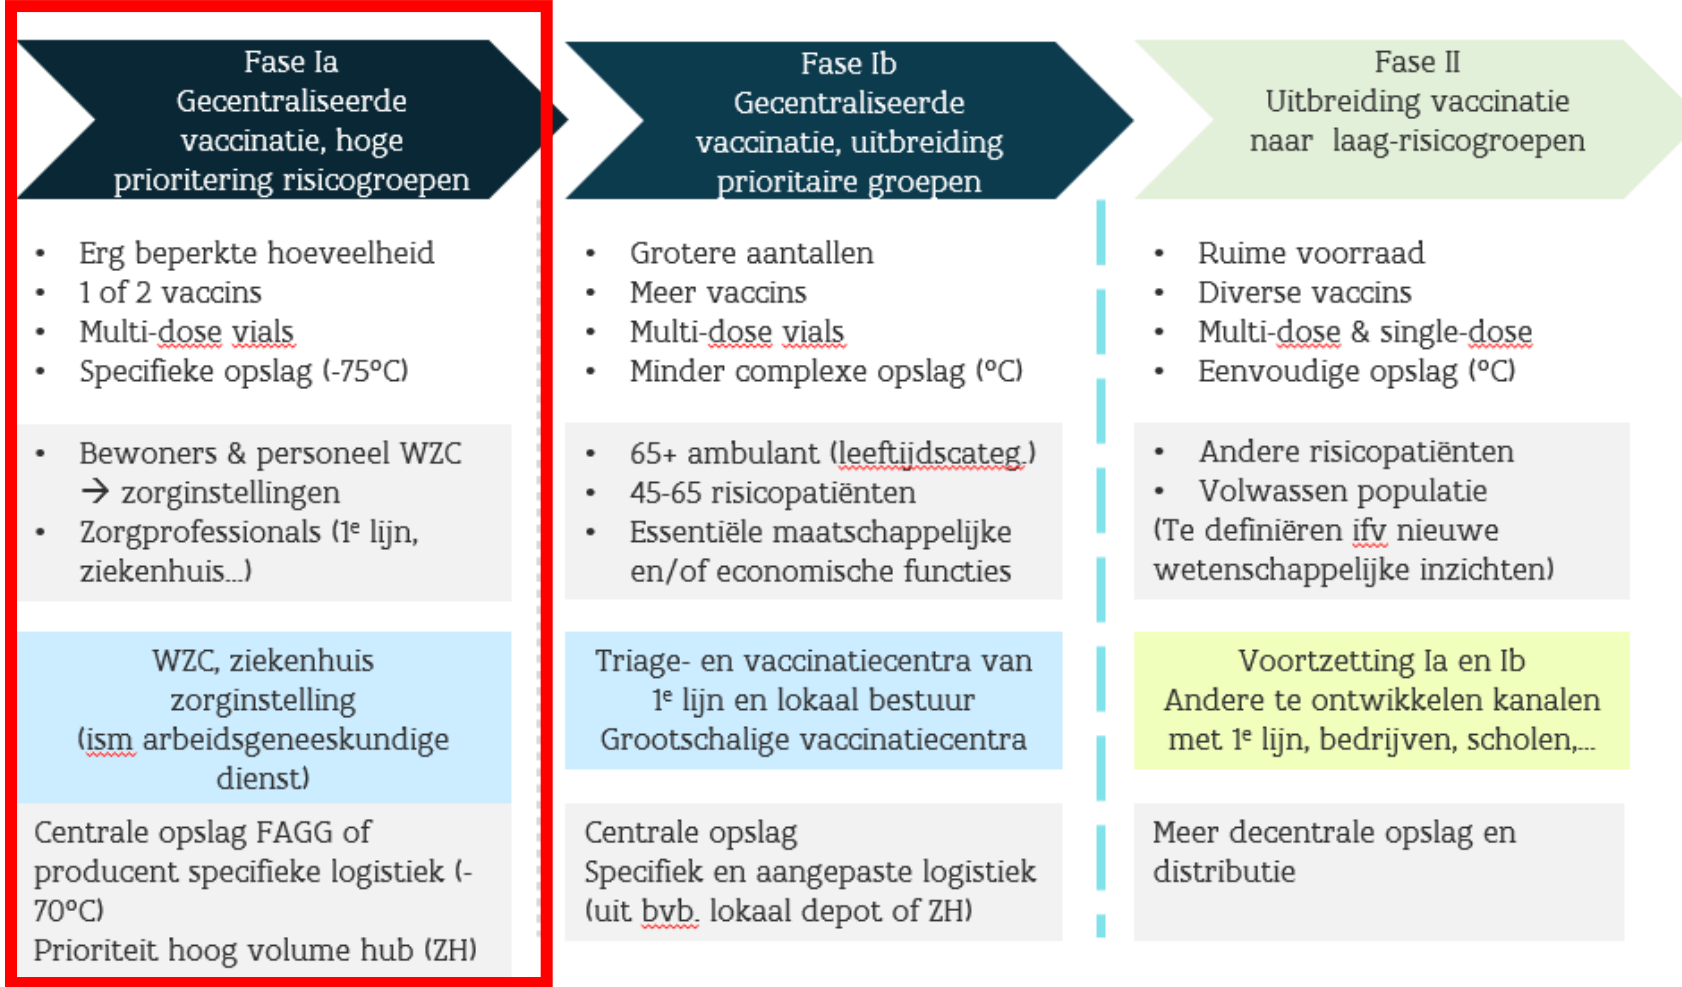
Fase Ia
Gecentraliseerde vaccinatie, hoge prioritering risicogroepen

- Erg beperkte hoeveelheid
- 1 of 2 vaccins
- Multi-dose vials
- Specifieke opslag (-75°C)

- Bewoners & personeel WZC → zorginstellingen
- Zorgprofessionals (1e lijn, ziekenhuis...)

WZC, ziekenhuis zorginstelling (ism arbeidsgeneeskundige dienst)

Centrale opslag FAGG of producent specifieke logistiek (-70°C)
Prioriteit hoog volume hub (ZH)

Fase Ib
Gecentraliseerde vaccinatie, uitbreiding prioritaire groepen

- Grotere aantallen
- Meer vaccins
- Multi-dose vials
- Minder complexe opslag (°C)

- 65+ ambulant (leeftijdscateg.)
- 45-65 risicopatiënten
- Essentiële maatschappelijke en/of economische functies

Triage- en vaccinatiecentra van 1e lijn en lokaal bestuur
Grootschalige vaccinatiecentra

Centrale opslag
Specifiek en aangepaste logistiek (uit bvb. lokaal depot of ZH)

Fase II
Uitbreiding vaccinatie naar laag-risicogroepen

- Ruime voorraad
- Diverse vaccins
- Multi-dose & single-dose
- Eenvoudige opslag (°C)

- Andere risicopatiënten
- Volwassen populatie
(Te definiëren ifv nieuwe wetenschappelijke inzichten)

Voortzetting Ia en Ib
Andere te ontwikkelen kanalen met 1e lijn, bedrijven, scholen,...

Meer decentrale opslag en distributie